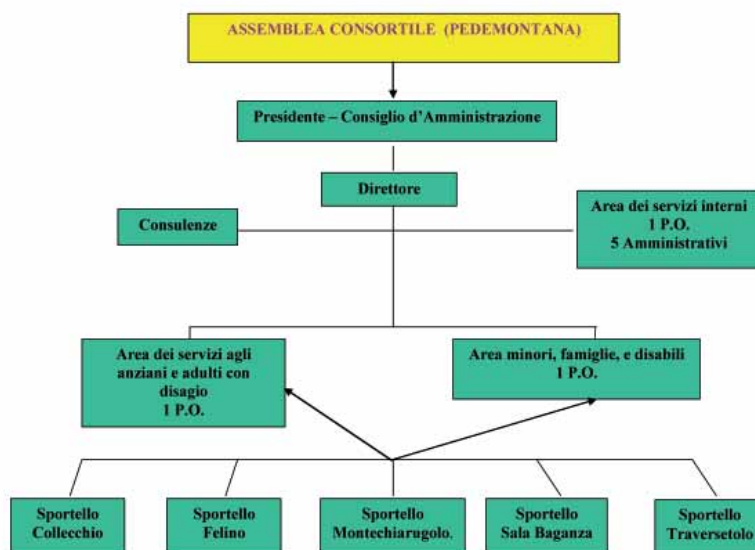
ASSEMBLEA CONSORTILE (PEDEMONTANA)

Presidente – Consiglio d'Amministrazione

Direttore

Consulenze

Area dei servizi interni
1 P.O.
5 Amministrativi

Area dei servizi agli anziani e adulti con disagio
1 P.O.

Area minori, famiglie, e disabili
1 P.O.

Sportello Collecchio

Sportello Felino

Sportello Montechiarugolo.

Sportello Sala Baganza

Sportello Traversetolo